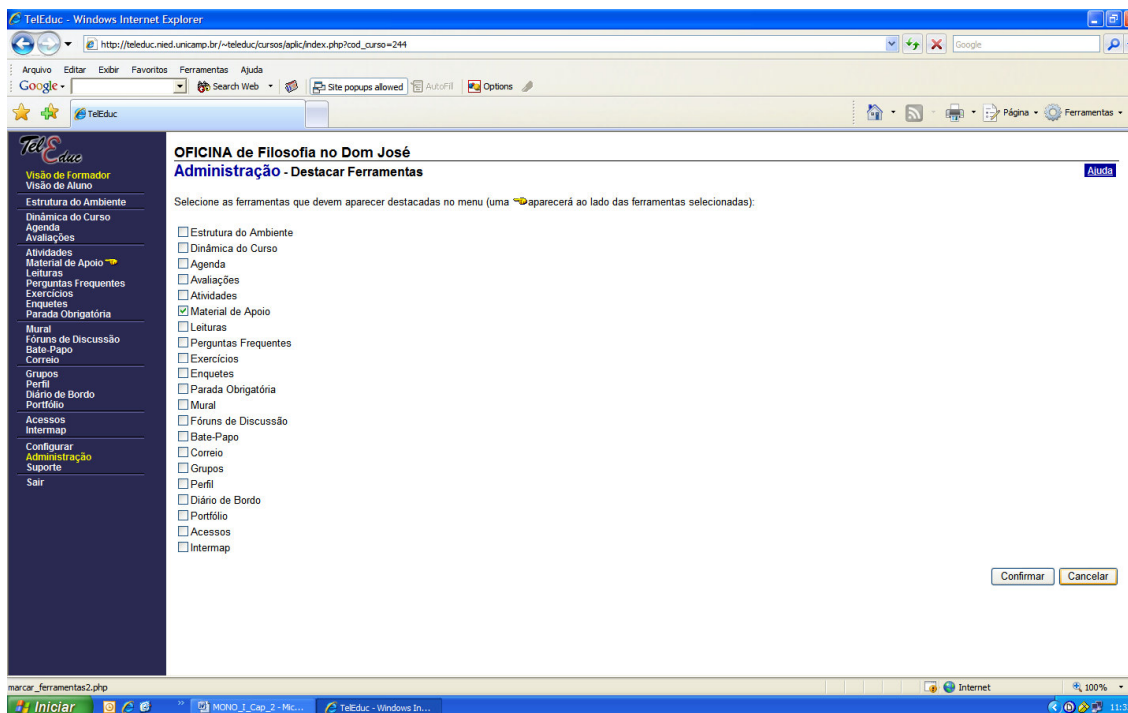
TelEduc - Windows Internet Explorer

http://teleduc.nied.unicamp.br/~teleduc/cursos/aplic/index.php?cod_curso=244

Google

Arquivo Editar Exibir Favoritos Ferramentas Ajuda

Google Search Web Site popups allowed AutoFill Options

TelEduc

Página Ferramentas

TelEduc

Visão de Formador
Visão de Aluno

Estrutura do Ambiente

Dinâmica do Curso
Agenda
Avaliações

Atividades
Material de Apoio
Leituras
Perguntas Frequentes
Exercícios
Enquetes
Parada Obrigatória

Mural
Fóruns de Discussão
Bate-Papo
Correio

Grupos
Perfil
Diário de Bordo
Portfólio

Acessos
Intermap

Configurar
Administração
Suporte

Sair

OFICINA de Filosofia no Dom José

Administração - Destacar Ferramentas

Ajuda

Selecione as ferramentas que devem aparecer destacadas no menu (uma aparecerá ao lado das ferramentas selecionadas):

Estrutura do Ambiente
Dinâmica do Curso
Agenda
Avaliações
Atividades
Material de Apoio
Leituras
Perguntas Frequentes
Exercícios
Enquetes
Parada Obrigatória
Mural
Fóruns de Discussão
Bate-Papo
Correio
Grupos
Perfil
Diário de Bordo
Portfólio
Acessos
Intermap

Confirmar Cancelar

marcar_ferramentas2.php

Internet

100%

Iniciar

MONO_I_Cap_2 - Mic...

TelEduc - Windows In...

11:3